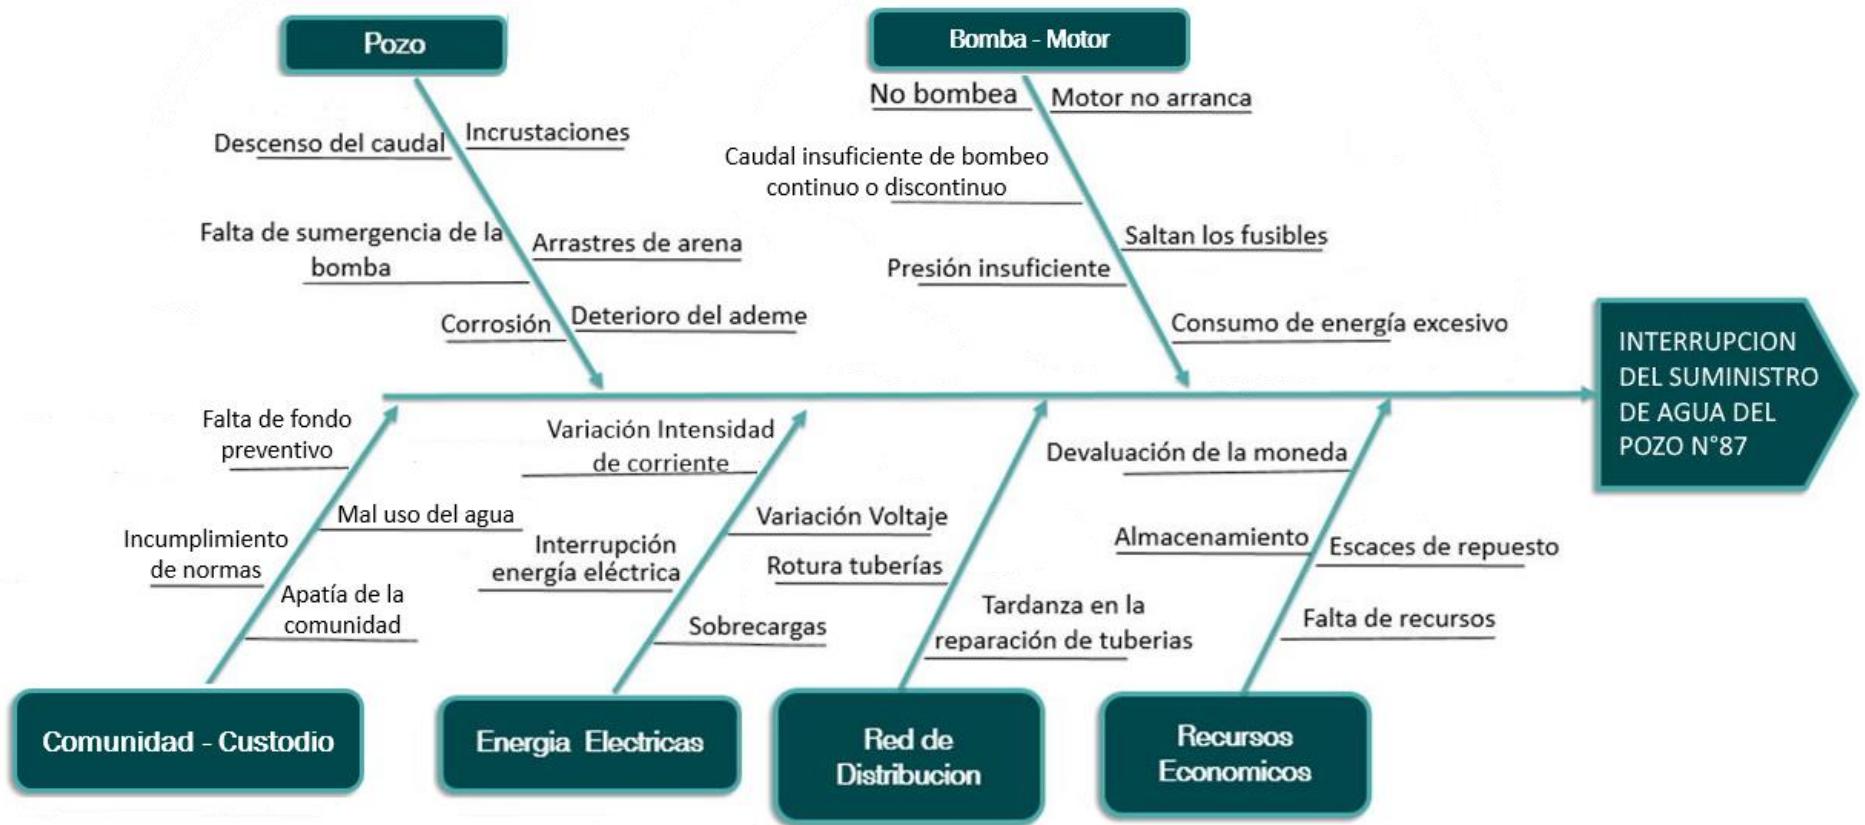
Pozo

Descenso del caudal

Incrustaciones

Falta de sumergencia de la bomba

Arrastres de arena

Corrosión

Deterioro del ademe

Bomba - Motor

No bombea

Motor no arranca

Caudal insuficiente de bombeo continuo o discontinuo

Saltan los fusibles

Presión insuficiente

Consumo de energía excesivo

INTERRUPCION DEL SUMINISTRO DE AGUA DEL POZO N°87

Falta de fondo preventivo

Mal uso del agua

Incumplimiento de normas

Apatía de la comunidad

Variación Intensidad de corriente

Variación Voltaje

Interrupción energía eléctrica

Sobrecargas

Rotura tuberías

Tardanza en la reparación de tuberias

Devaluación de la moneda

Almacenamiento

Escaces de repuesto

Falta de recursos

Comunidad - Custodio

Energia Electricas

Red de Distribucion

Recursos Economicos